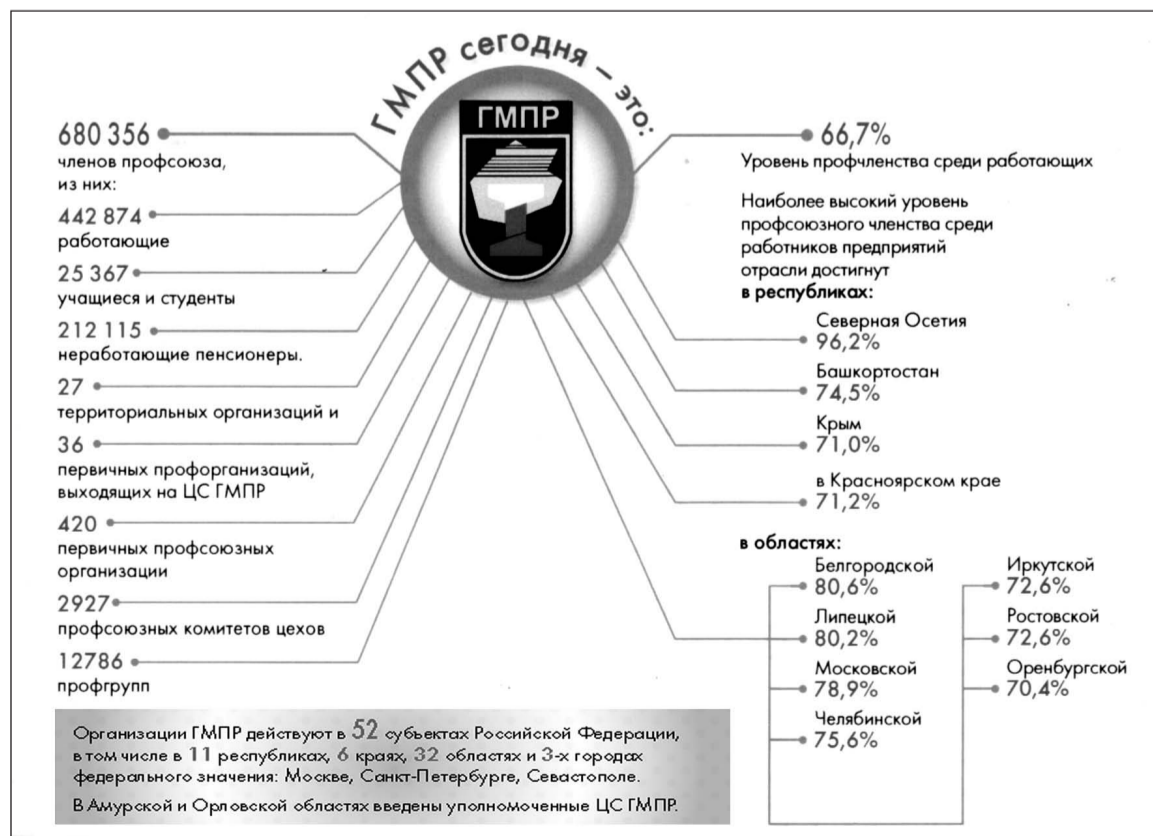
ГМПР сегодня – это:

ГМПР

680 356
членов профсоюза, из них:

442 874
работающие

25 367
учащиеся и студенты

212 115
неработающие пенсионеры.

27
территориальных организаций и

36
первичных профорганизаций, выходящих на ЦС ГМПР

420
первичных профсоюзных организации

2927
профсоюзных комитетов цехов

12786
профгрупп

66,7%
Уровень профчленства среди работающих

Наиболее высокий уровень профсоюзного членства среди работников предприятий отрасли достигнут
в республиках:

Северная Осетия
96,2%

Башкортостан
74,5%

Крым
71,0%

в Красноярском крае
71,2%

в областях:

Белгородской
80,6%

Липецкой
80,2%

Московской
78,9%

Челябинской
75,6%

Иркутской
72,6%

Ростовской
72,6%

Оренбургской
70,4%

Организации ГМПР действуют в 52 субъектах Российской Федерации, в том числе в 11 республиках, 6 краях, 32 областях и 3-х городах федерального значения: Москве, Санкт-Петербурге, Севастополе.

В Амурской и Орловской областях введены уполномоченные ЦС ГМПР.